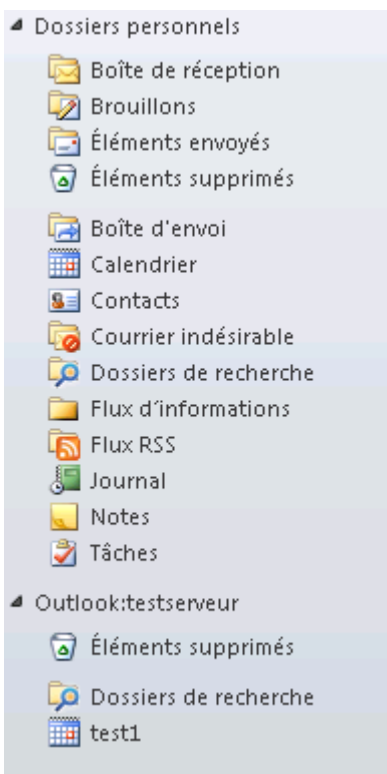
Dossiers personnels

Boîte de réception
Brouillons
Éléments envoyés
Éléments supprimés

Boîte d'envoi
Calendrier
Contacts
Courrier indésirable
Dossiers de recherche
Flux d'informations
Flux RSS
Journal
Notes
Tâches

Outlook:testserveur

Éléments supprimés

Dossiers de recherche
test1